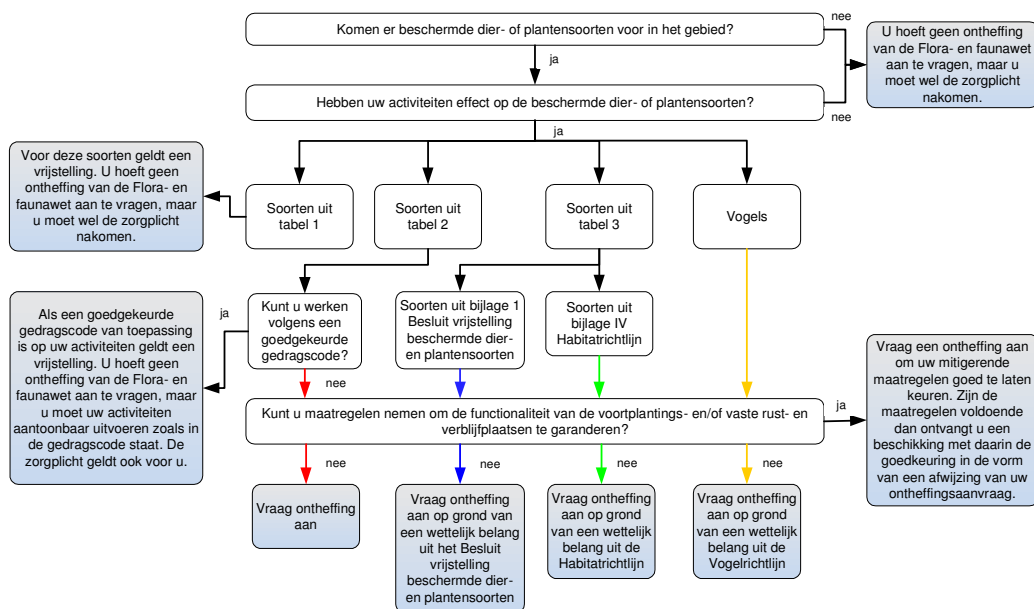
Komen er beschermde dier- of plantensoorten voor in het gebied?

nee

U hoeft geen ontheffing van de Flora- en faunawet aan te vragen, maar u moet wel de zorgplicht nakomen.

ja

Hebben uw activiteiten effect op de beschermde dier- of plantensoorten?

nee

ja

Voor deze soorten geldt een vrijstelling. U hoeft geen ontheffing van de Flora- en faunawet aan te vragen, maar u moet wel de zorgplicht nakomen.

Soorten uit tabel 1

Soorten uit tabel 2

Soorten uit tabel 3

Vogels

Als een goedgekeurde gedragscode van toepassing is op uw activiteiten geldt een vrijstelling. U hoeft geen ontheffing van de Flora- en faunawet aan te vragen, maar u moet uw activiteiten aantoonbaar uitvoeren zoals in de gedragscode staat. De zorgplicht geldt ook voor u.

ja

Kunt u werken volgens een goedgekeurde gedragscode?

Soorten uit bijlage 1 Besluit vrijstelling beschermde dier- en plantensoorten

Soorten uit bijlage IV Habitatrichtlijn

nee

Vraag een ontheffing aan om uw mitigerende maatregelen goed te laten keuren. Zijn de maatregelen voldoende dan ontvangt u een beschikking met daarin de goedkeuring in de vorm van een afwijzing van uw ontheffingsaanvraag.

ja

Kunt u maatregelen nemen om de functionaliteit van de voortplantings- en/of vaste rust- en verblijfplaatsen te garanderen?

nee

nee

nee

nee

Vraag ontheffing aan

Vraag ontheffing aan op grond van een wettelijk belang uit het Besluit vrijstelling beschermde dier- en plantensoorten

Vraag ontheffing aan op grond van een wettelijk belang uit de Habitatrichtlijn

Vraag ontheffing aan op grond van een wettelijk belang uit de Vogelrichtlijn